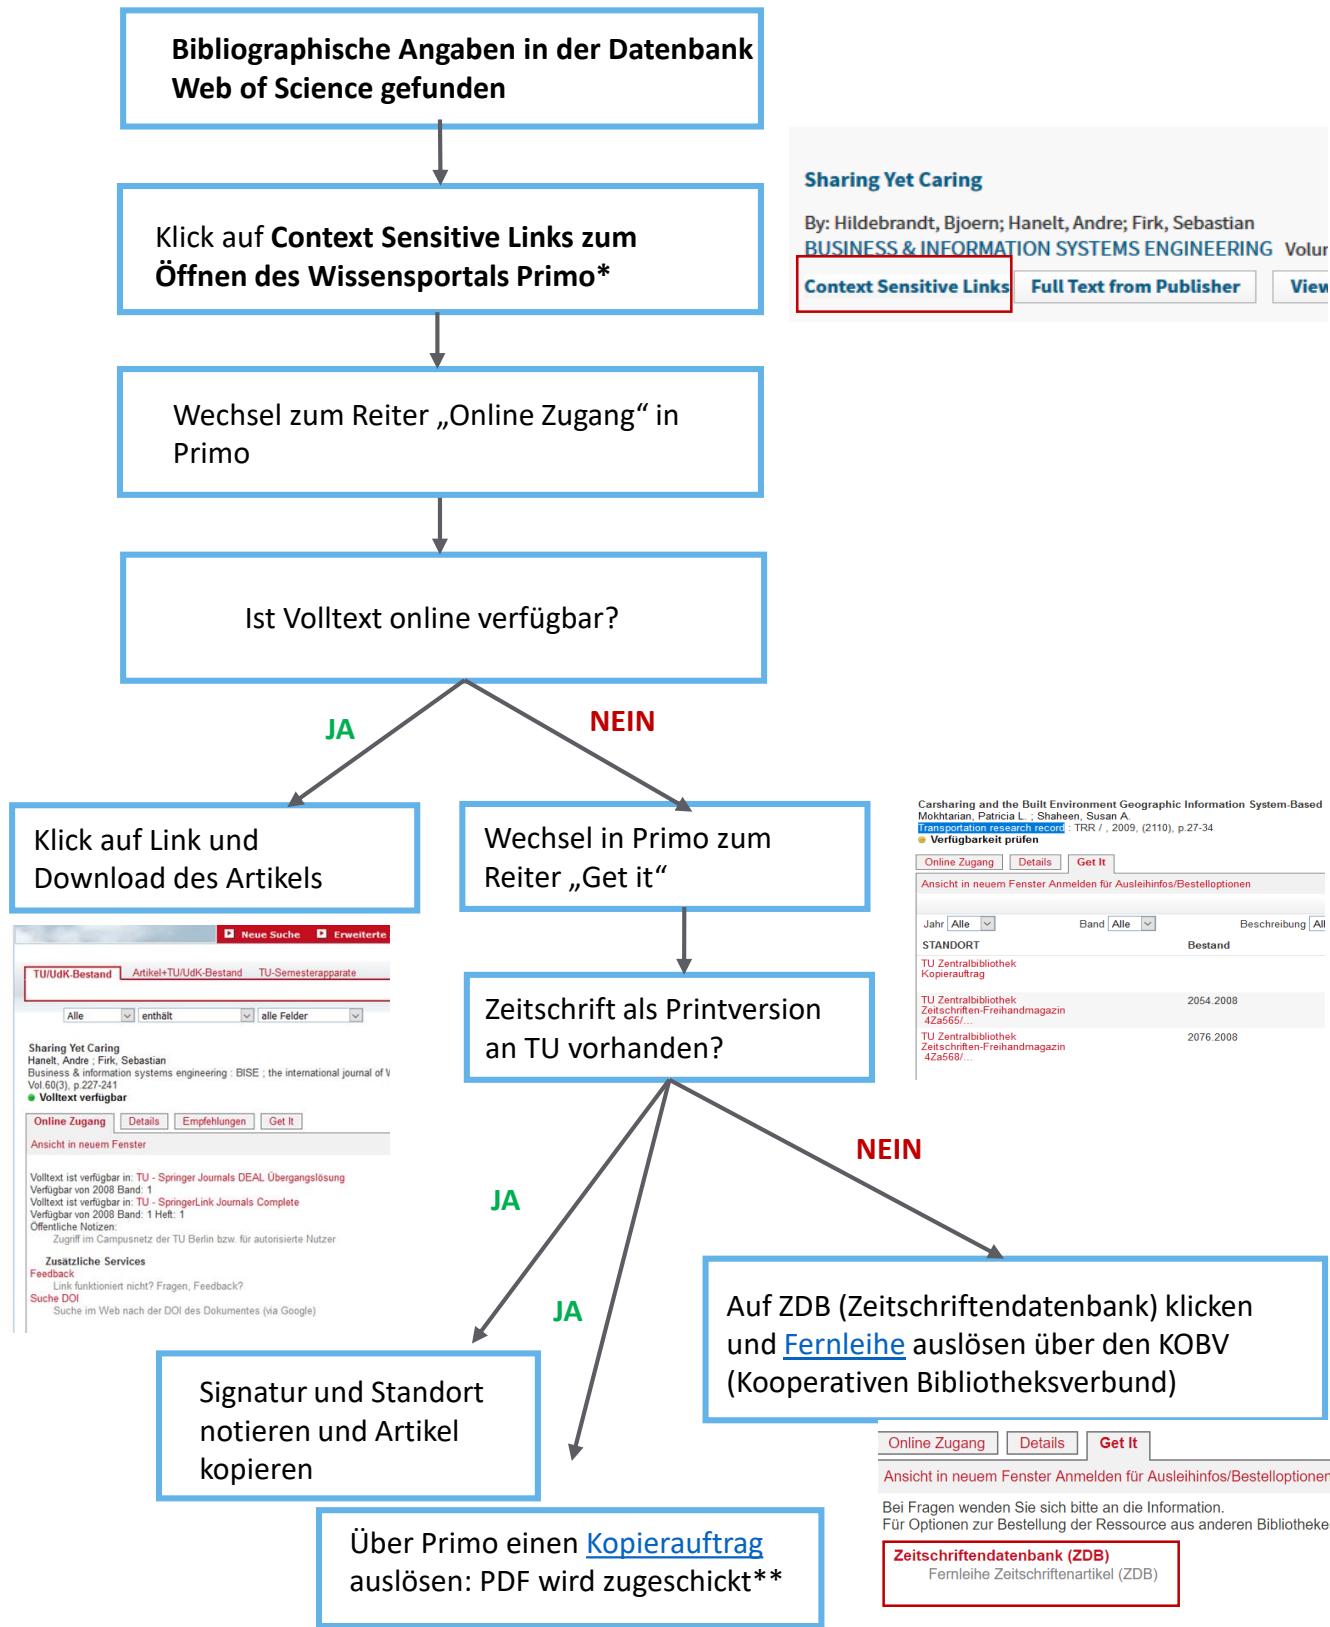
Bibliographische Angaben in der Datenbank Web of Science gefunden

Sharing Yet Caring

By: Hildebrandt, Bjoern; Hanelt, Andre; Firk, Sebastian
BUSINESS & INFORMATION SYSTEMS ENGINEERING Volur

Context Sensitive Links | Full Text from Publisher | View

Klick auf **Context Sensitive Links zum Öffnen des Wissensportals Primo***

Wechsel zum Reiter „Online Zugang“ in Primo

Ist Volltext online verfügbar?

JA

NEIN

Klick auf Link und Download des Artikels

Neue Suche | Erweiterte

TU/UdK-Bestand | Artikel+TU/UdK-Bestand | TU-Semesterapparate

Alle | enthält | alle Felder

Sharing Yet Caring
Hanelt, Andre ; Firk, Sebastian
Business & information systems engineering : BISE ; the international journal of V
Vol.60(3), p.227-241
Volltext verfügbar

Online Zugang | Details | Empfehlungen | Get It

Ansicht in neuem Fenster

Volltext ist verfügbar in: TU - Springer Journals DEAL Übergangslösung
Verfügbar von 2008 Band: 1
Volltext ist verfügbar in: TU - SpringerLink Journals Complete
Verfügbar von 2008 Band: 1 Heft: 1
Öffentliche Notizen:
Zugriff im Campusnetz der TU Berlin bzw. für autorisierte Nutzer

Zusätzliche Services
Feedback
Link funktioniert nicht? Fragen, Feedback?
Suche DOI
Suche im Web nach der DOI des Dokumentes (via Google)

Wechsel in Primo zum Reiter „Get it“

Carsharing and the Built Environment Geographic Information System-Based
Mokhtarian, Patricia L. ; Shaheen, Susan A.
Transportation research record : TRR / , 2009, (2110), p.27-34
Verfügbarkeit prüfen

Online Zugang | Details | Get It

Ansicht in neuem Fenster Anmelden für Ausleihinfos/Bestelloptionen

Jahr Alle | Band Alle | Beschreibung All

| STANDORT | Bestand |
|---|---|
| TU Zentralbibliothek Kopierauftrag | |
| TU Zentralbibliothek Zeitschriften-Freihandmagazin 4Za565/... | 2054.2008 |
| TU Zentralbibliothek Zeitschriften-Freihandmagazin 4Za568/... | 2076.2008 |

Zeitschrift als Printversion an TU vorhanden?

JA

JA

NEIN

Auf ZDB (Zeitschriftendatenbank) klicken und Fernleihe auslösen über den KOBV (Kooperativen Bibliotheksverbund)

Online Zugang | Details | Get It

Ansicht in neuem Fenster Anmelden für Ausleihinfos/Bestelloptionen

Bei Fragen wenden Sie sich bitte an die Information.
Für Optionen zur Bestellung der Ressource aus anderen Bibliotheke

Zeitschriftendatenbank (ZDB)
Fernleihe Zeitschriftenartikel (ZDB)

Signatur und Standort notieren und Artikel kopieren

Über Primo einen Kopierauftrag auslösen: PDF wird zugeschickt**